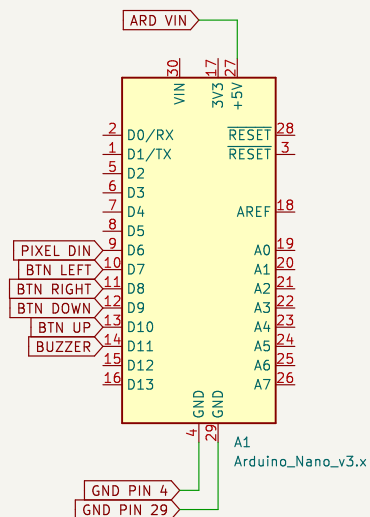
ARD VIN

30 VIN
17 3V3
27 +5V

2 D0/RX
1 D1/TX
5 D2
6 D3
7 D4
8 D5
PIXEL DIN 9 D6
BTN LEFT 10 D7
BTN RIGHT 11 D8
BTN DOWN 12 D9
BTN UP 13 D10
BUZZER 14 D11
15 D12
16 D13

$\overline{\text{RESET}}$ 28
$\overline{\text{RESET}}$ 3
AREF 18
A0 19
A1 20
A2 21
A3 22
A4 23
A5 24
A6 25
A7 26

GND 4
GND 29

A1
Arduino_Nano_v3.x

GND PIN 4
GND PIN 29